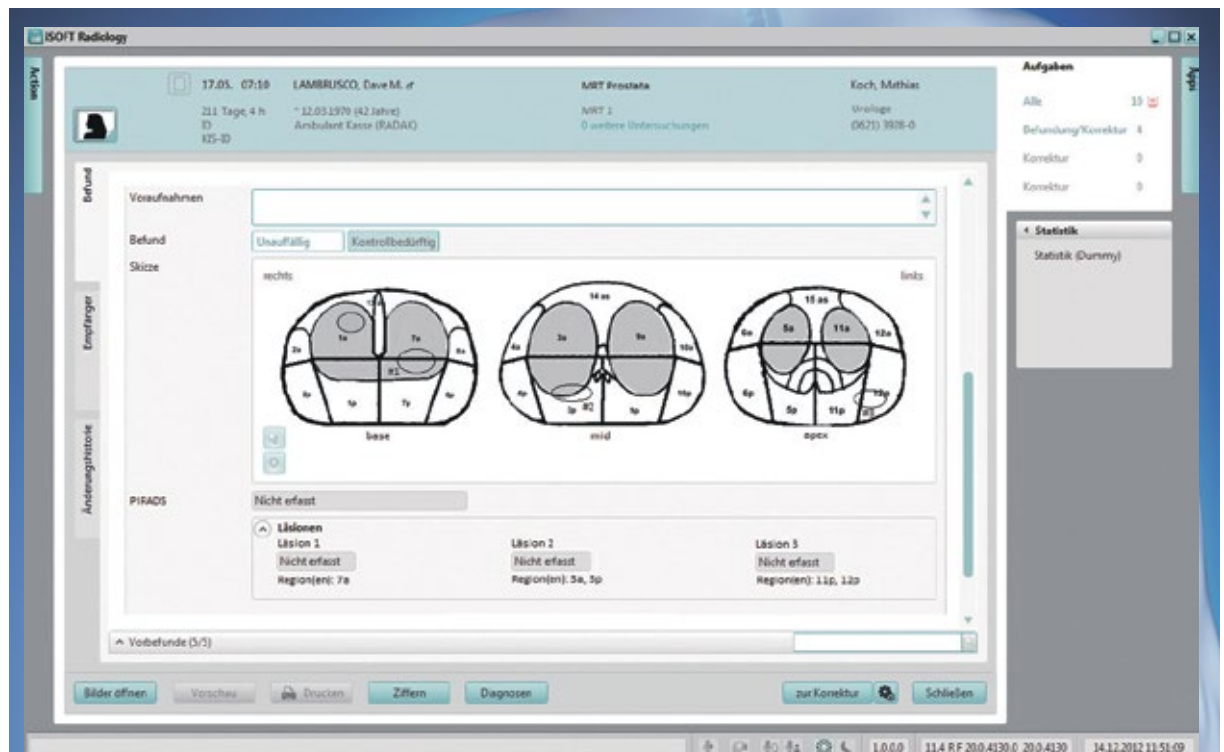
iSOFT Radiology

Action

17.05. 07:10 LAMBRUSCO, Dave M. ♂
211 Tage, 4 h * 12.03.1970 (42 Jahre)
ID Ambulant Kasse (RADAK)
KIS-ID

MRT Prostata
MRT 1
0 weitere Untersuchungen

Koch, Mathias
Urologe
(0621) 3928-0

Aufgaben
Alle 13
Befundung/Korrektur 4
Korrektur 0
Korrektur 0

Apps

Statistik
Statistik (Dummy)

Befund
Empfänger
Änderungshistorie

Voraufnahmen
Befund
Unauffällig
Kontrollbedürftig
Skizze
rechts
links
13
1a
7a
2a
8a
#1
1p
7p
5p
8p
14 as
3a
9a
4a
10a
4p
10p
#2
3p
9p
15 as
5a
11a
6a
12a
6p
12p
5p
11p
#3
base
mid
apex

PIRADS
Nicht erfasst
Läsionen
Läsion 1
Nicht erfasst
Region(en): 7a
Läsion 2
Nicht erfasst
Region(en): 3a, 3p
Läsion 3
Nicht erfasst
Region(en): 11p, 12p

Vorbefunde (5/5)

Bilder öffnen
Vorschau
Drucken
Ziffern
Diagnosen
zur Korrektur
Schließen

1.0.0.0 11.4 R F 20.0.4130.0 20.0.4130 14.12.2012 11:51:09